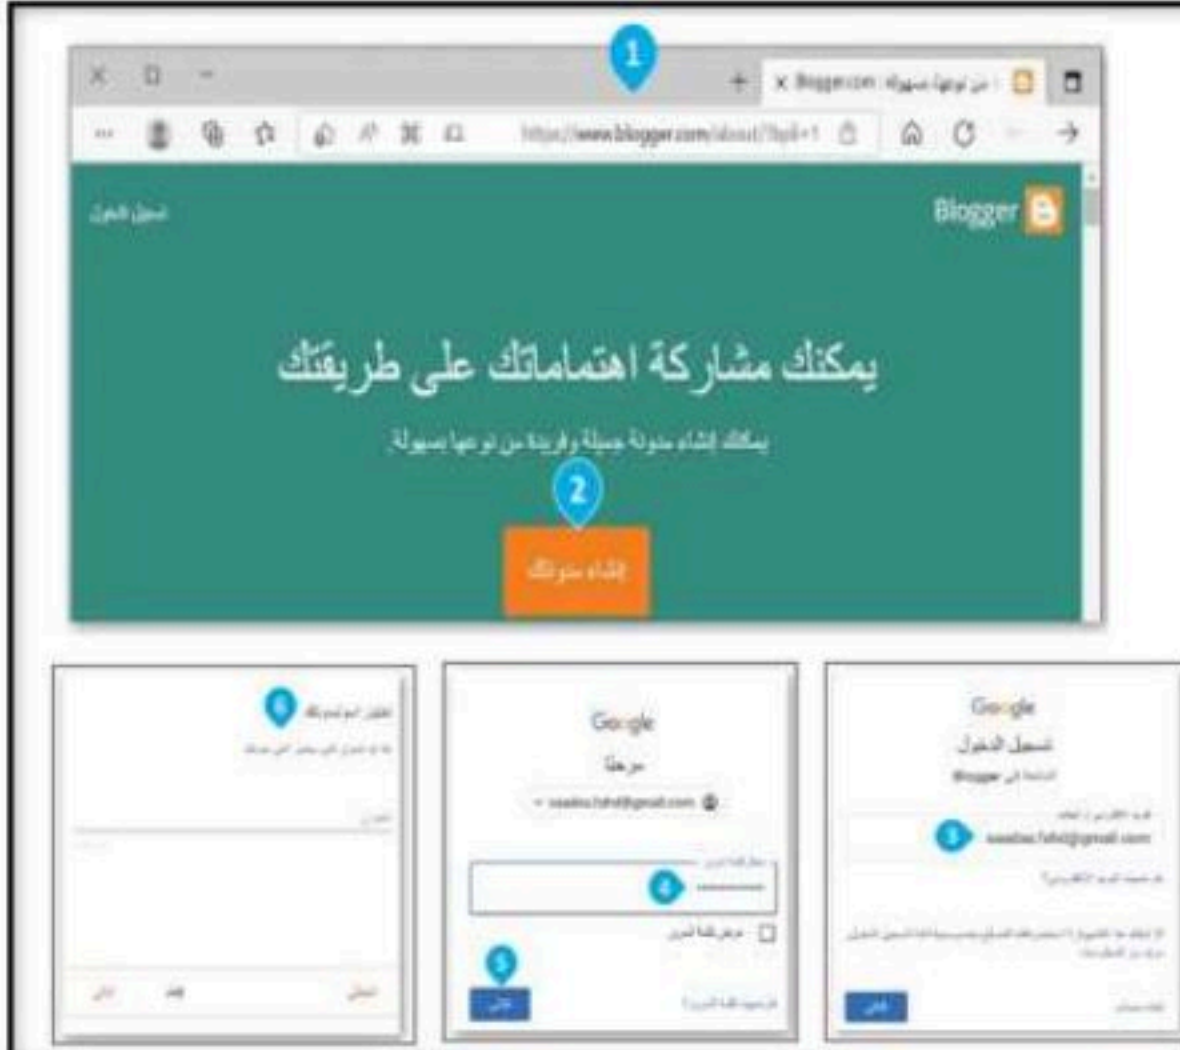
1

Blogger.com : من نوعها بسهولة

https://www.blogger.com/about/?bpli=1

Blogger

تسجيل الدخول

يمكنك مشاركة اهتماماتك على طريقتك

يمكنك إنشاء مدونة جميلة وفريدة من نوعها بسهولة.

2

إنشاء مدونتك

Google

تسجيل الدخول

المتابعة إلى Blogger

3

saadau.fahd@gmail.com

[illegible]

التالي

Google

مرحبًا

saadau.fahd@gmail.com

4

إدخال كلمة المرور

عرض كلمة المرور

5

التالي

هل نسيت كلمة المرور؟

6

اختيار اسم لمدونتك

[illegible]

العنوان

إلغاء

التالي